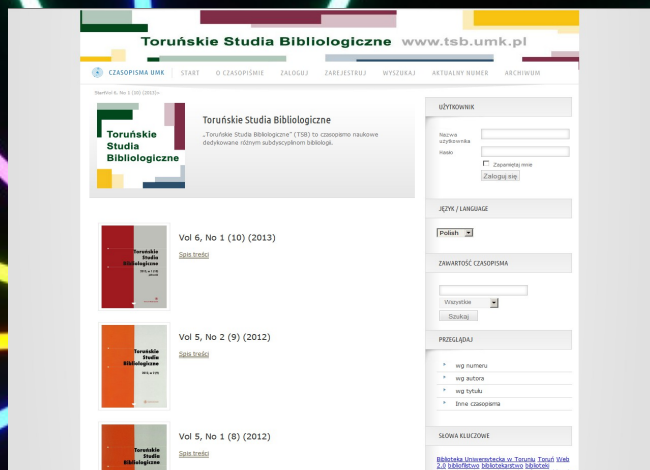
Toruńskie Studia Bibliologiczne www.tsb.umk.pl

CZASOPISMA UMK | START | O CZASOPIŚMIE | ZALOGUJ | ZAREJESTRUJ | WYSZUKAJ | AKTUALNY NUMER | ARCHIWUM

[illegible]

Toruńskie Studia Bibliologiczne

Toruńskie Studia Bibliologiczne

„Toruńskie Studia Bibliologiczne" (TSB) to czasopismo naukowe dedykowane różnym subdyscyplinom bibliologii.

Toruńskie Studia Bibliologiczne

Vol 6, No 1 (10) (2013)

Spis treści

Toruńskie Studia Bibliologiczne

Vol 5, No 2 (9) (2012)

Spis treści

Vol 5, No 1 (8) (2012)

Spis treści

UŻYTKOWNIK

Nazwa użytkownika

Hasło

Zapamiętaj mnie

Zaloguj się

JĘZYK / LANGUAGE

Polish

ZAWARTOŚĆ CZASOPISMA

Wszystkie

Szukaj

PRZEGLĄDAJ

wg numeru

wg autora

wg tytułu

Inne czasopisma

SŁOWA KLUCZOWE

Biblioteka Uniwersytecka w Toruniu Toruń Web 2.0 bibliofilstwo bibliotekarstwo biblioteki